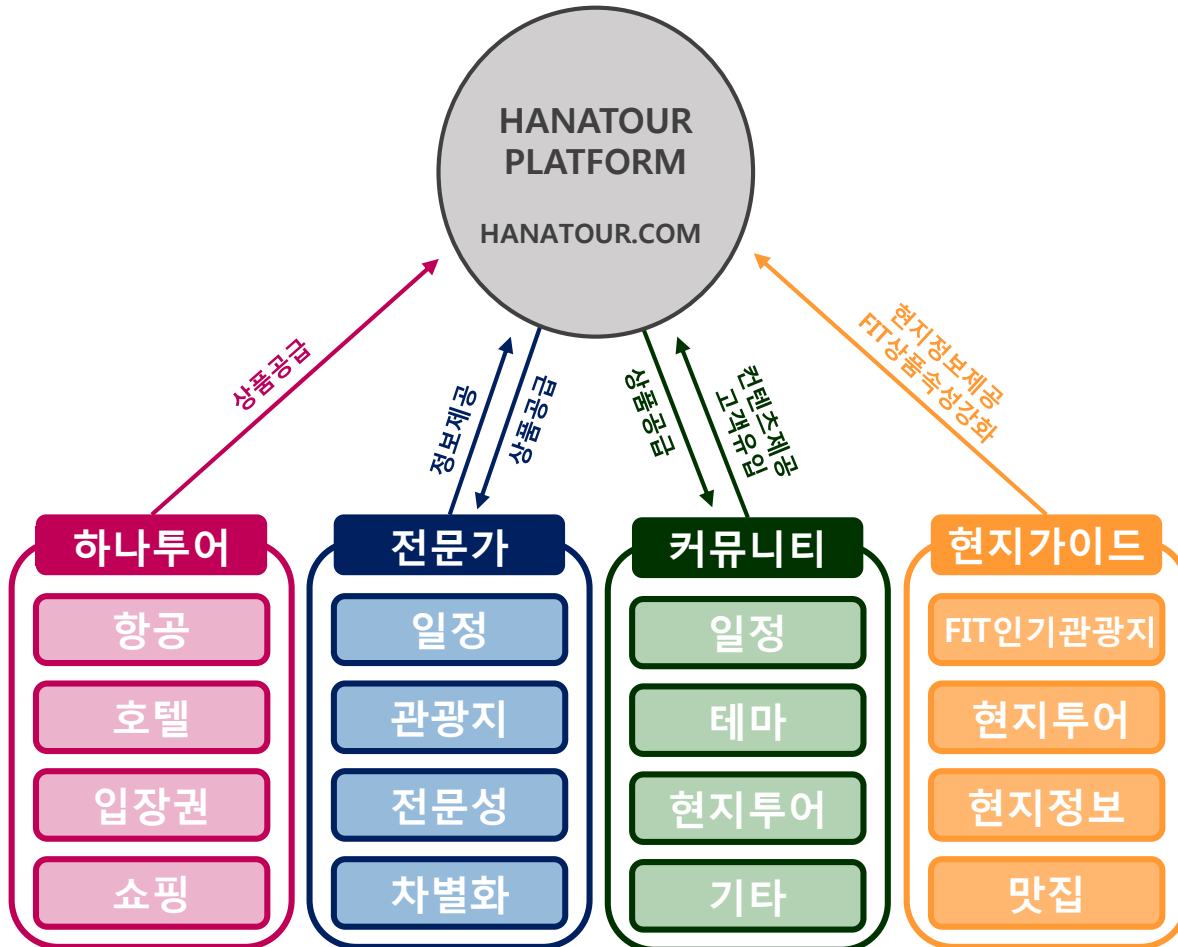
HANATOUR PLATFORM

HANATOUR.COM

상품공급

정보제공

상품공급

상품공급

컨텐츠제공
고객유입

현지정보제공
FIT상품속성강화

하나투어

항공

호텔

입장권

쇼핑

전문가

일정

관광지

전문성

차별화

커뮤니티

일정

테마

현지투어

기타

현지가이드

FIT인기관광지

현지투어

현지정보

맛집